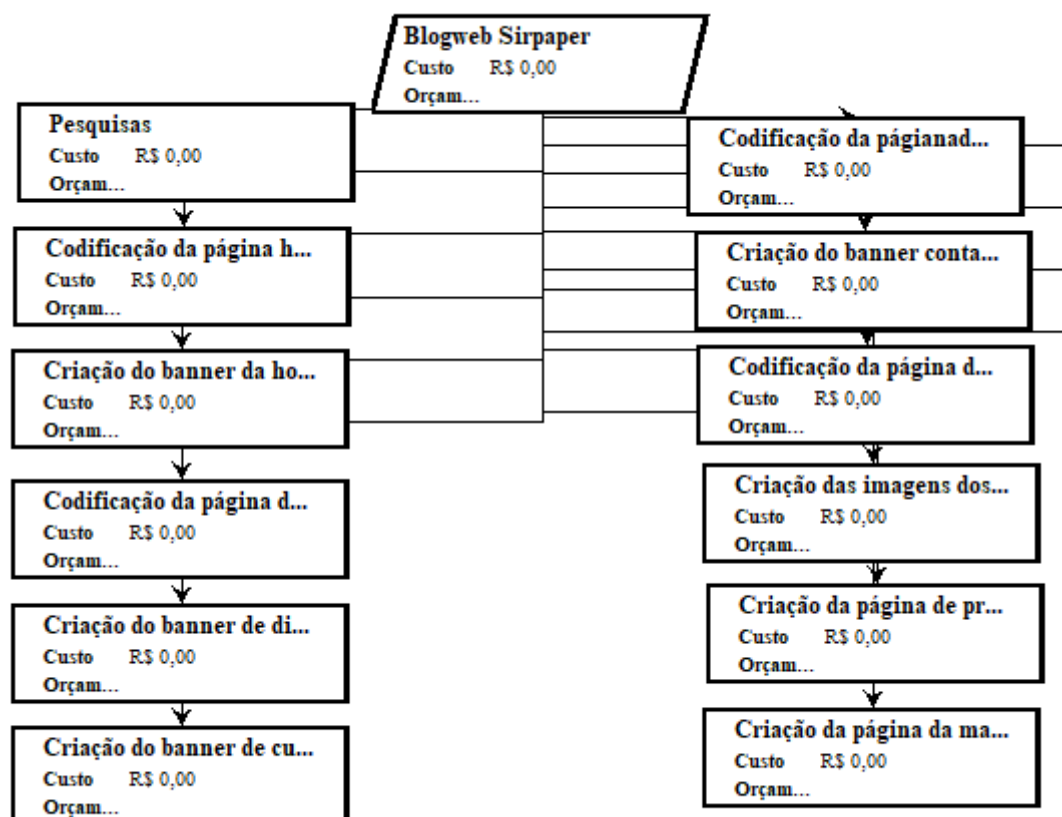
Blogweb Sirpaper
Custo R$ 0,00
Orçam...

Pesquisas
Custo R$ 0,00
Orçam...

Codificação da página h...
Custo R$ 0,00
Orçam...

Criação do banner da ho...
Custo R$ 0,00
Orçam...

Codificação da página d...
Custo R$ 0,00
Orçam...

Criação do banner de di...
Custo R$ 0,00
Orçam...

Criação do banner de cu...
Custo R$ 0,00
Orçam...

Codificação da páginad...
Custo R$ 0,00
Orçam...

Criação do banner conta...
Custo R$ 0,00
Orçam...

Codificação da página d...
Custo R$ 0,00
Orçam...

Criação das imagens dos...
Custo R$ 0,00
Orçam...

Criação da página de pr...
Custo R$ 0,00
Orçam...

Criação da página da ma...
Custo R$ 0,00
Orçam...